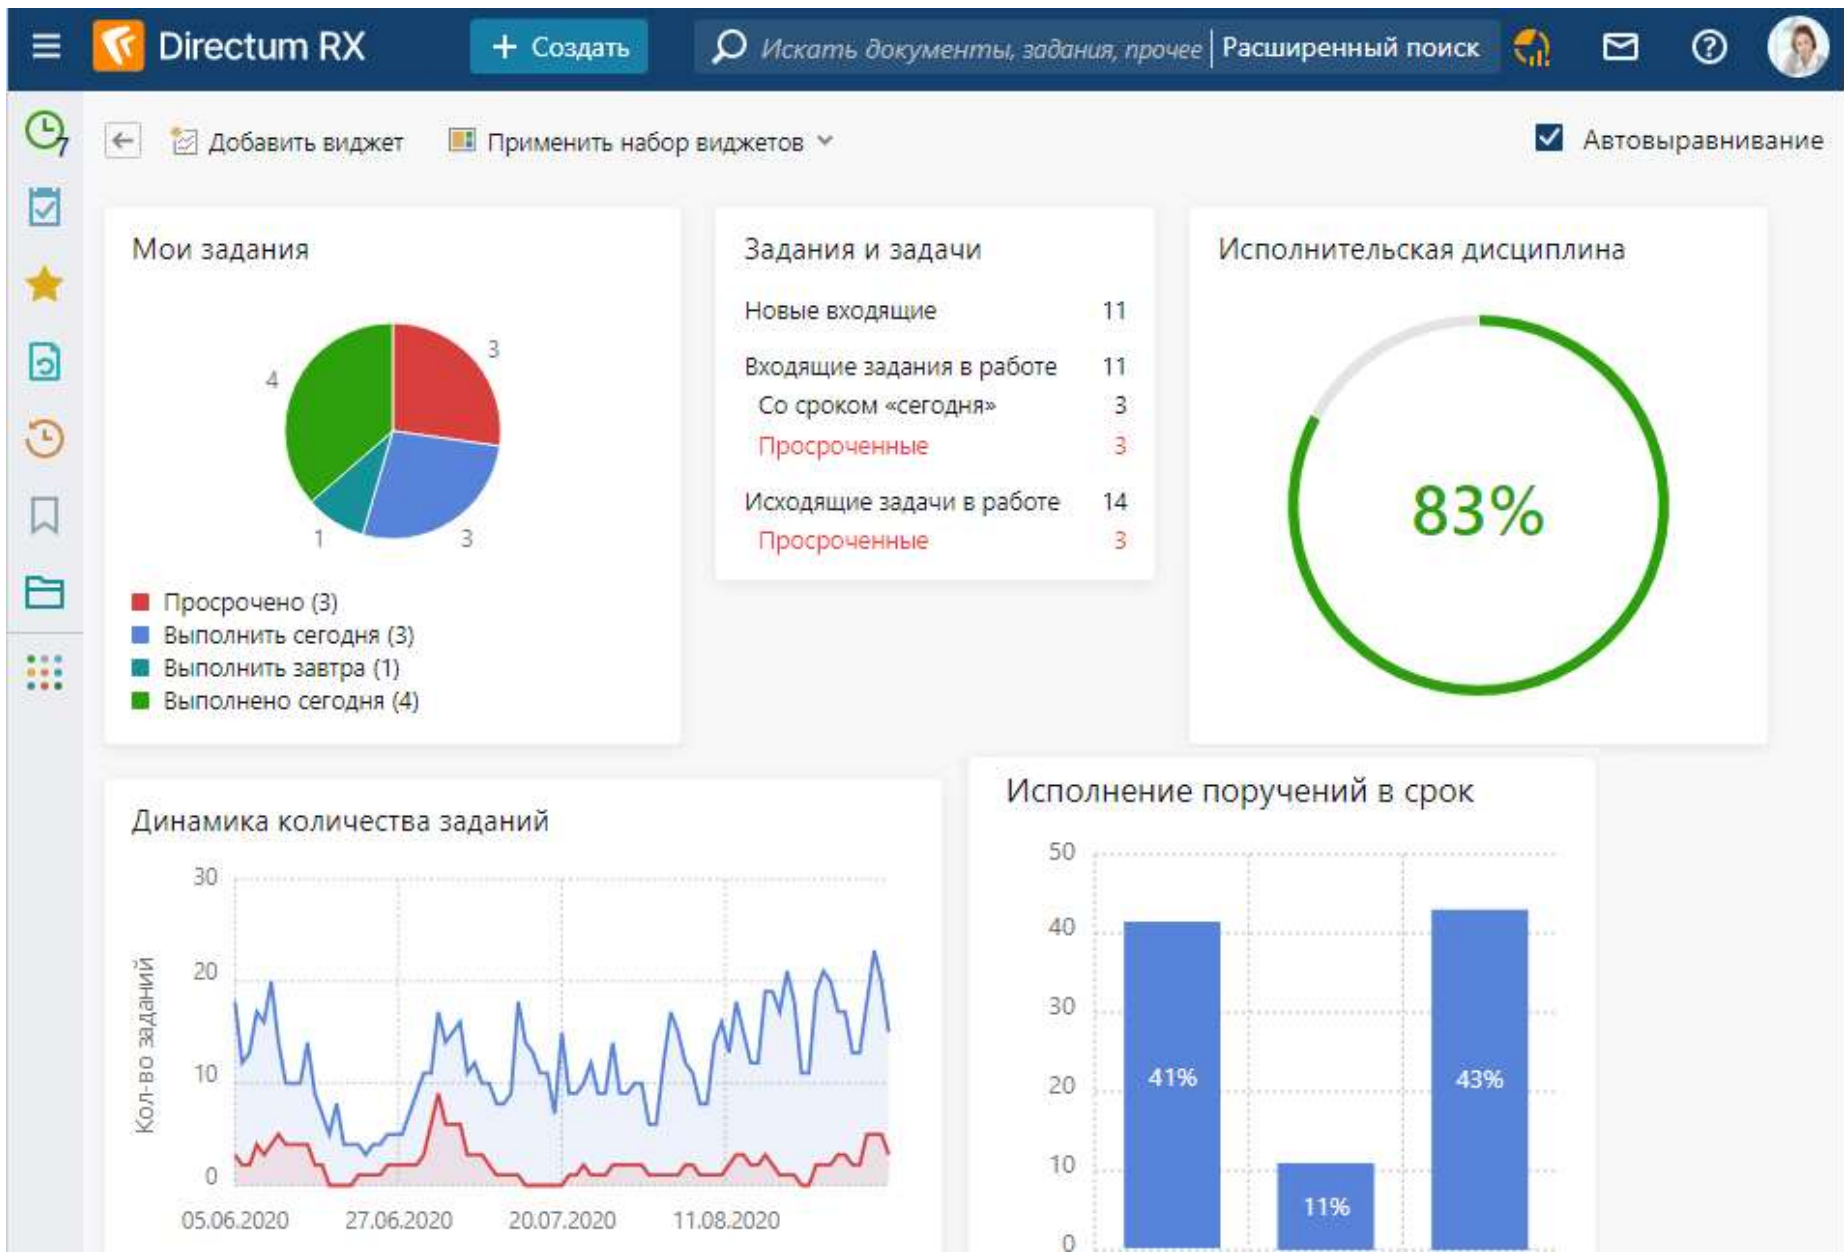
Directum RX
+ Создать
Искать документы, задания, прочее
Расширенный поиск

7

Добавить виджет
Применить набор виджетов
Автовыравнивание

Мои задания

3
4
1
3

Просрочено (3)
Выполнить сегодня (3)
Выполнить завтра (1)
Выполнено сегодня (4)

Задания и задачи

| | |
|---|---|
| Новые входящие | 11 |
| Входящие задания в работе | 11 |
| Со сроком «сегодня» | 3 |
| Просроченные | 3 |
| Исходящие задачи в работе | 14 |
| Просроченные | 3 |

Исполнительская дисциплина

83%

Динамика количества заданий

Кол-во заданий
30
20
10
0
05.06.2020
27.06.2020
20.07.2020
11.08.2020

Исполнение поручений в срок

50
40
30
20
10
0
41%
11%
43%